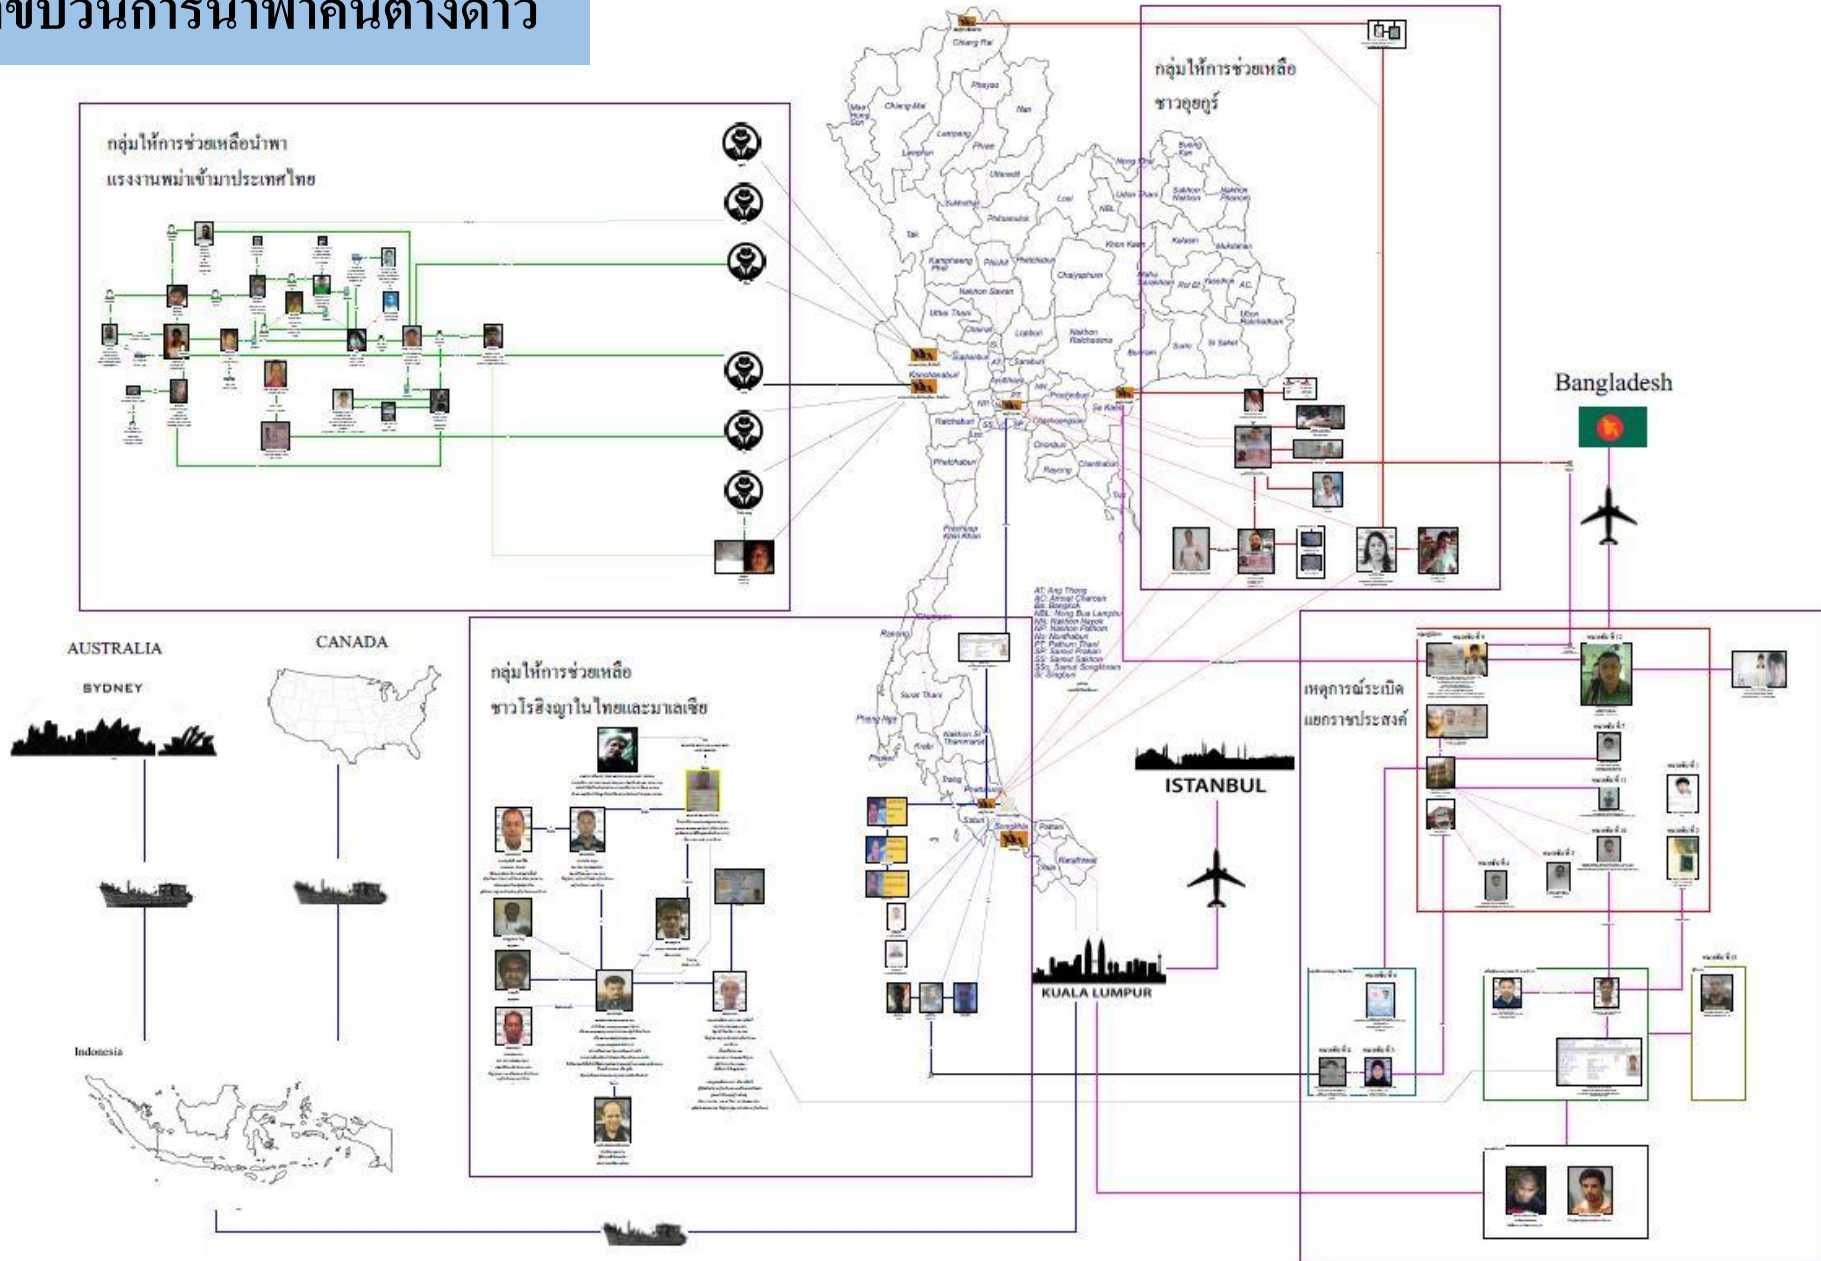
ขบวนการนำพาคนต่างด้าว

กลุ่มให้การช่วยเหลือนำพา แรงงานพม่าเข้ามาประเทศไทย

กลุ่มให้การช่วยเหลือ ชาวอุยกูร์

Bangladesh

AUSTRALIA

SYDNEY

CANADA

กลุ่มให้การช่วยเหลือ ชาวโรฮิงญาในไทยและมาเลเซีย

เหตุการณ์ระเบิด แยกราชประสงค์

ISTANBUL

KUALA LUMPUR

Indonesia

Chiang Rai
Phayao
Nan
Mae Hong Son
Chiang Mai
Lampang
Phrae
Lamphun
Uttaradit
Sukhothai
Phitsanulok
Loei
Tak
Kamphaeng Phet
Phichit
Phetchabun
Chaiyaphum
Nakhon Sawan
Uthai Thani
Chainat
Lopburi
Nakhon Ratchasima
Suphanburi
Kanchanaburi
Ratchaburi
Phetchaburi
Prachinburi
Chachoengsao
Chonburi
Rayong
Chanthaburi
Sa Kaeo
Buriram
Surin
Si Saket
Nong Khai
Udon Thani
Sakhon Nakhon
Nakhon Phanom
Khon Kaen
Kalasin
Mukdahan
Maha Sarakham
Roi Et
Yasothon
AC
Ubon Ratchathani
NBL
Prachuap Khiri Khan
Ranong
Chumphon
Surat Thani
Phang Nga
Krabi
Phuket
Nakhon Si Thammarat
Trang
Phatthalung
Satun
Songkhla
Pattani
Narathiwat
Yala

AT: Ang Thong
AC: Amnat Charoen
Bk: Bangkok
NBL: Nong Bua Lamphu
NN: Nakhon Nayok
NP: Nakhon Pathom
No: Nonthaburi
PT: Pathum Thani
SP: Samut Prakan
SS: Samut Sakhon
SSk: Samut Songkhram
Si: Singburi